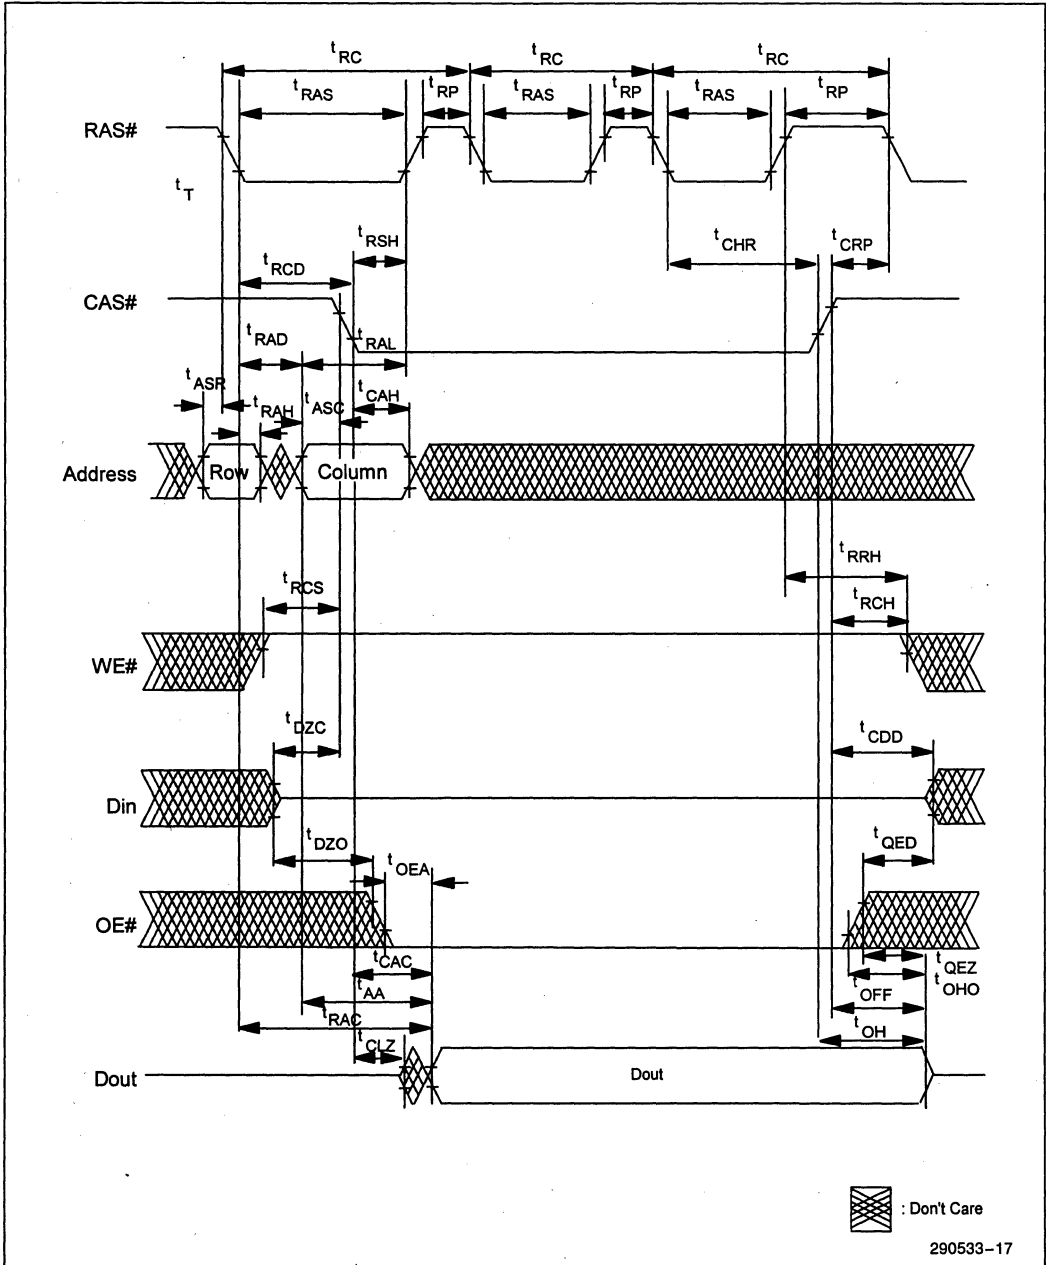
$t_{RC}$
$t_{RC}$
$t_{RC}$
$t_{RAS}$
$t_{RP}$
$t_{RAS}$
$t_{RP}$
$t_{RAS}$
$t_{RP}$
RAS#
$t_{T}$
$t_{RSH}$
$t_{RCD}$
$t_{CHR}$
$t_{CRP}$
CAS#
$t_{RAD}$
$t_{RAL}$
$t_{ASR}$
$t_{RAH}$
$t_{ASC}$
$t_{CAH}$
Address
Row
Column
$t_{RRH}$
$t_{RCS}$
$t_{RCH}$
WE#
$t_{DZC}$
$t_{CDD}$
Din
$t_{DZO}$
$t_{QED}$
$t_{OEA}$
OE#
$t_{CAC}$
$t_{QEZ}$
$t_{AA}$
$t_{OFF}$
$t_{OHO}$
$t_{RAC}$
$t_{OH}$
$t_{CLZ}$
Dout
Dout
: Don't Care
290533–17